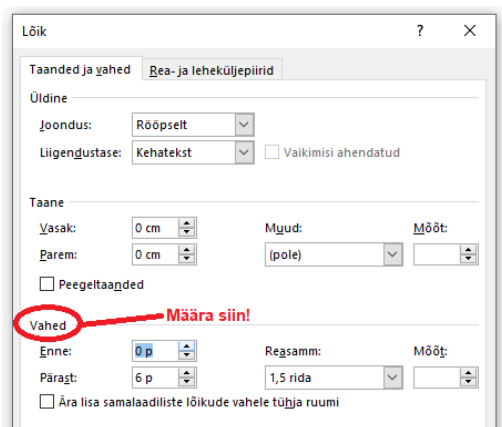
Lõik

?

×

Taanded ja vahed

Rea- ja leheküljepiirid

Üldine

Joondus: Rööpselt

Liigendustase: Kehatekst

Vaikimisi ahendatud

Taane

Vasak: 0 cm

Muud:

Mõõt:

Parem: 0 cm

(pole)

Peegeltaanded

Määra siin!

Vahed

Enne: 0 p

Reasamm:

Mõõt:

Pärast: 6 p

1,5 rida

Ära lisa samalaadiliste lõikude vahele tühja ruumi